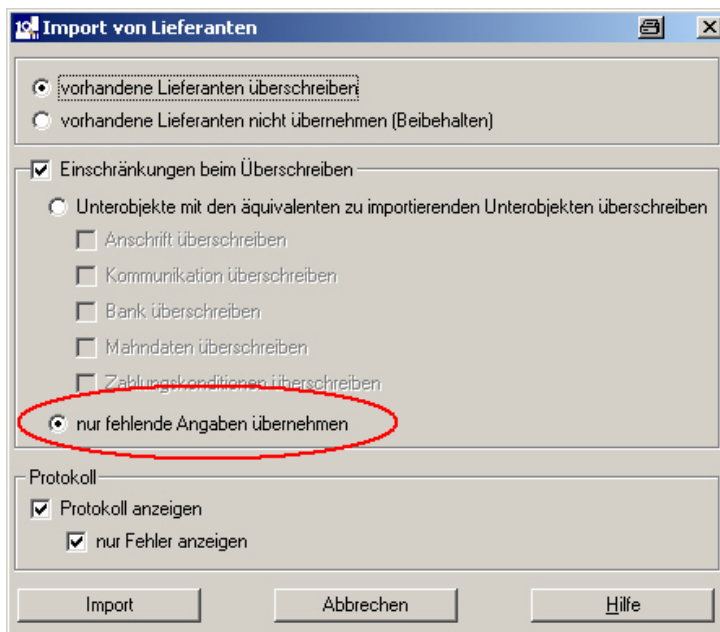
Import von Lieferanten

vorhandene Lieferanten überschreiben
vorhandene Lieferanten nicht übernehmen (Beibehalten)

Einschränkungen beim Überschreiben

Unterobjekte mit den äquivalenten zu importierenden Unterobjekten überschreiben
Anschrift überschreiben
Kommunikation überschreiben
Bank überschreiben
Mahndaten überschreiben
Zahlungskonditionen überschreiben
nur fehlende Angaben übernehmen

Protokoll
Protokoll anzeigen
nur Fehler anzeigen

Import
Abbrechen
Hilfe